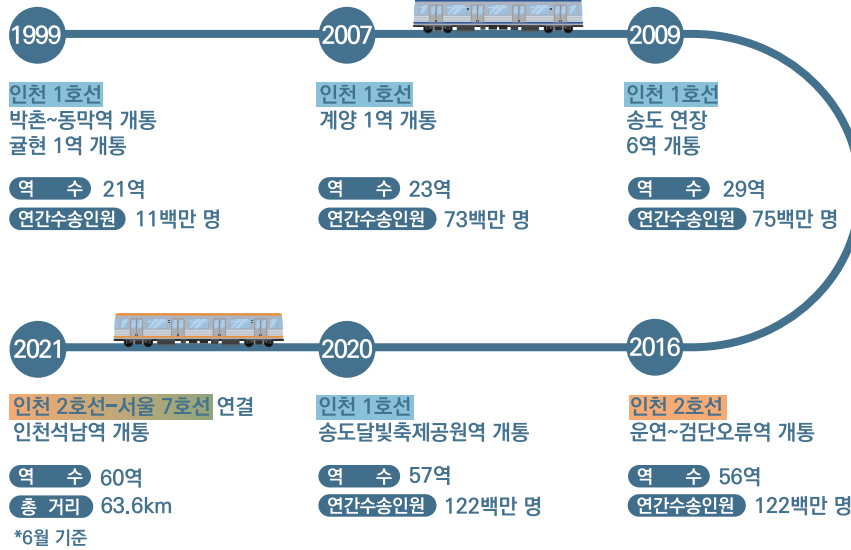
1999

인천 1호선
박촌~동막역 개통
귤현 1역 개통

역 수 21역
연간수송인원 11백만 명

2007

인천 1호선
계양 1역 개통

역 수 23역
연간수송인원 73백만 명

2009

인천 1호선
송도 연장
6역 개통

역 수 29역
연간수송인원 75백만 명

2021

인천 2호선-서울 7호선 연결
인천석남역 개통

역 수 60역
총 거리 63.6km
*6월 기준

2020

인천 1호선
송도달빛축제공원역 개통

역 수 57역
연간수송인원 122백만 명

2016

인천 2호선
운연~검단오류역 개통

역 수 56역
연간수송인원 122백만 명